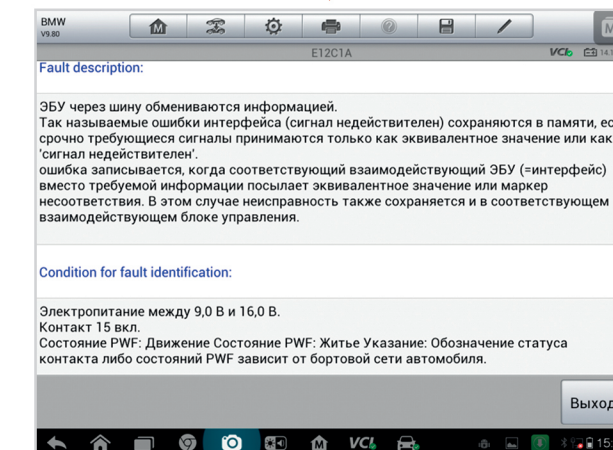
BMW
V9.80

E12C1A

VCI

14.1

Fault description:

ЭБУ через шину обмениваются информацией.
Так называемые ошибки интерфейса (сигнал недействителен) сохраняются в памяти, ес срочно требующиеся сигналы принимаются только как эквивалентное значение или как 'сигнал недействителен'.
ошибка записывается, когда соответствующий взаимодействующий ЭБУ (=интерфейс) вместо требуемой информации посылает эквивалентное значение или маркер несоответствия. В этом случае неисправность также сохраняется и в соответствующем взаимодействующем блоке управления.

Condition for fault identification:

Электропитание между 9,0 В и 16,0 В.
Контакт 15 вкл.
Состояние PWF: Движение Состояние PWF: Житье Указание: Обозначение статуса контакта либо состояний PWF зависит от бортовой сети автомобиля.

Выход

VCI

15: